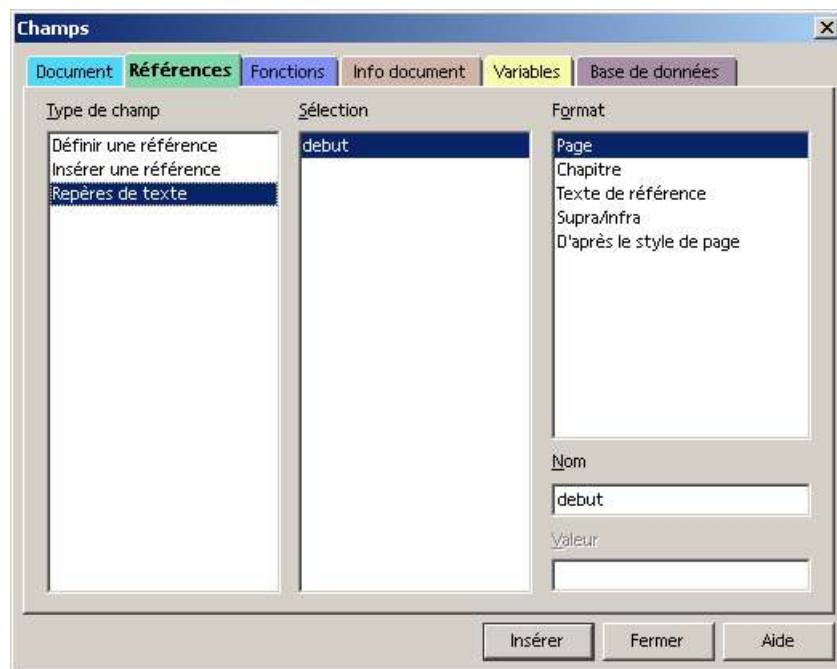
Champs

Document | Références | Fonctions | Info document | Variables | Base de données

Type de champ
Définir une référence
Insérer une référence
Repères de texte

Sélection
debut

Format
Page
Chapitre
Texte de référence
Supra/infra
D'après le style de page

Nom
debut

Valeur

Insérer | Fermer | Aide